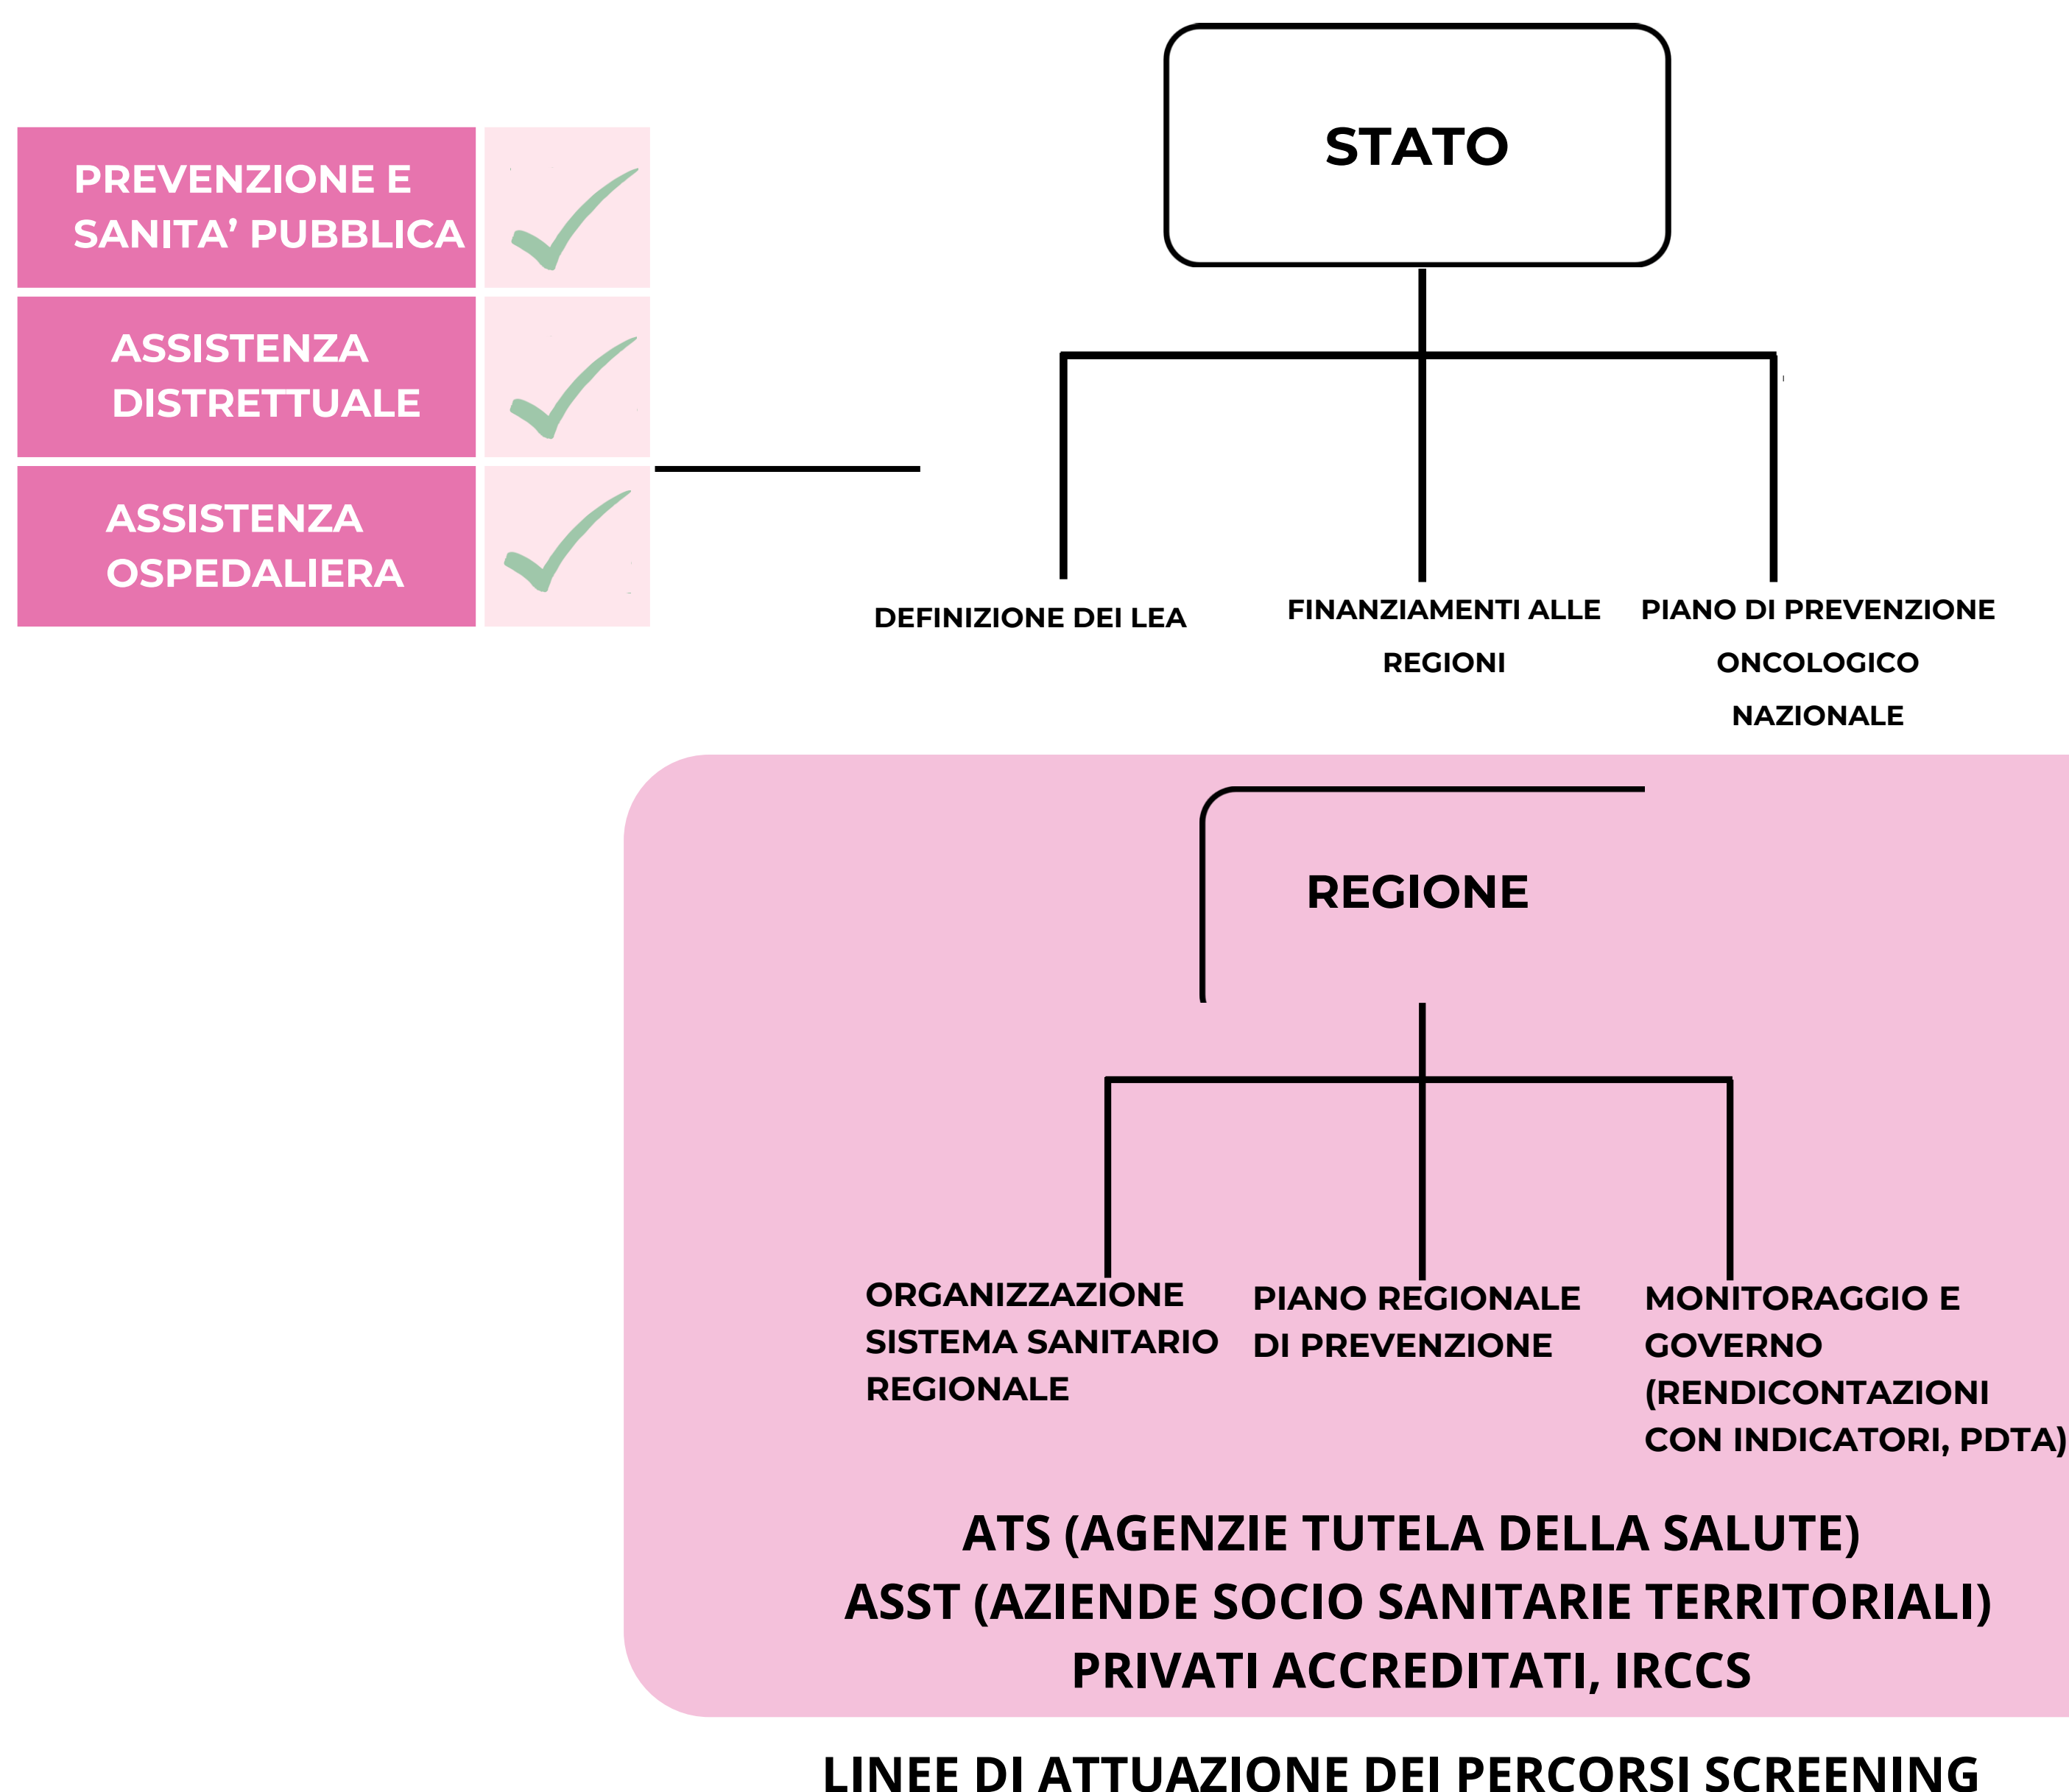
PREVENZIONE E SANITA' PUBBLICA

ASSISTENZA DISTRETTUALE

ASSISTENZA OSPEDALIERA

STATO

DEFINIZIONE DEI LEA

FINANZIAMENTI ALLE REGIONI

PIANO DI PREVENZIONE ONCOLOGICO NAZIONALE

REGIONE

ORGANIZZAZIONE SISTEMA SANITARIO REGIONALE

PIANO REGIONALE DI PREVENZIONE

MONITORAGGIO E GOVERNO (RENDICONTAZIONI CON INDICATORI, PDTA)

ATS (AGENZIE TUTELA DELLA SALUTE)
ASST (AZIENDE SOCIO SANITARIE TERRITORIALI)
PRIVATI ACCREDITATI, IRCCS

LINEE DI ATTUAZIONE DEI PERCORSI SCREENING